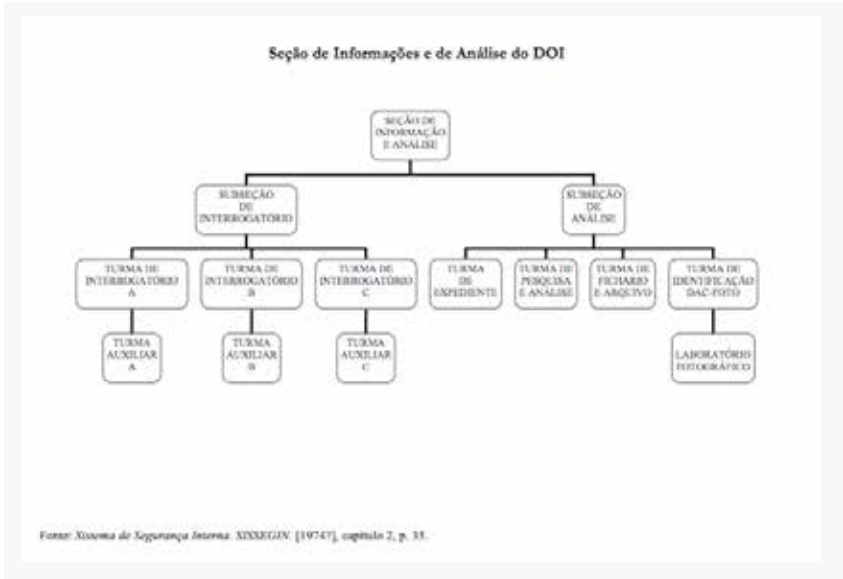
Seção de Informações e de Análise do DOI

SEÇÃO DE INFORMAÇÃO E ANÁLISE

SUBSEÇÃO DE INTERROGATÓRIO

SUBSEÇÃO DE ANÁLISE

TURMA DE INTERROGATÓRIO A

TURMA DE INTERROGATÓRIO B

TURMA DE INTERROGATÓRIO C

TURMA DE EXPEDIENTE

TURMA DE PESQUISA E ANÁLISE

TURMA DE FICHÁRIO E ARQUIVO

TURMA DE IDENTIFICAÇÃO DAC-FOTO

TURMA AUXILIAR A

TURMA AUXILIAR B

TURMA AUXILIAR C

LABORATÓRIO FOTOGRÁFICO

Fonte: Sistema de Segurança Interna. SISSEGIN. [1974?], capítulo 2, p. 35.